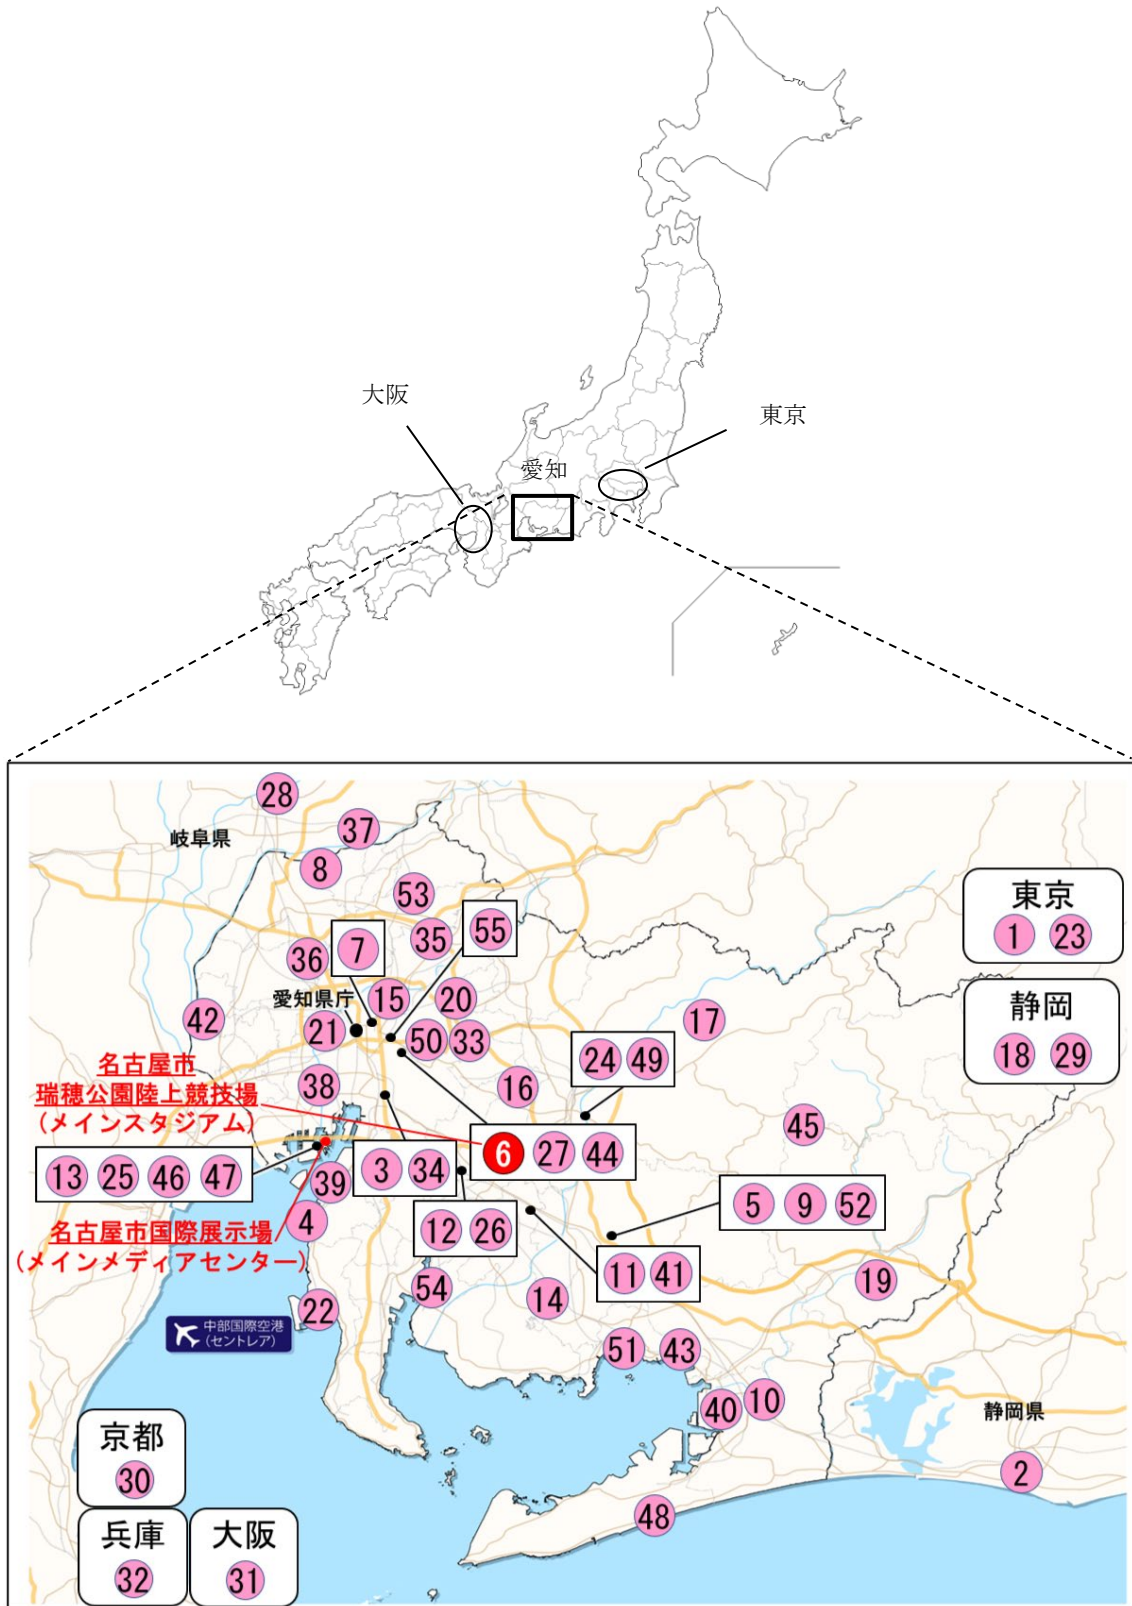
大阪

東京

愛知

28

37

岐阜県

8

53

55

東京
1 23

36

7

35

愛知県庁

15

20

17

静岡
18 29

42

21

50 33

24 49

名古屋市
瑞穂公園陸上競技場
（メインスタジアム）

38

16

45

6 27 44

13 25 46 47

39

3 34

5 9 52

名古屋市国際展示場
（メインメディアセンター）

4

12 26

11 41

19

54

14

22

中部国際空港
（セントレア）

51

43

京都
30

40

10

静岡県

2

48

兵庫
32

大阪
31